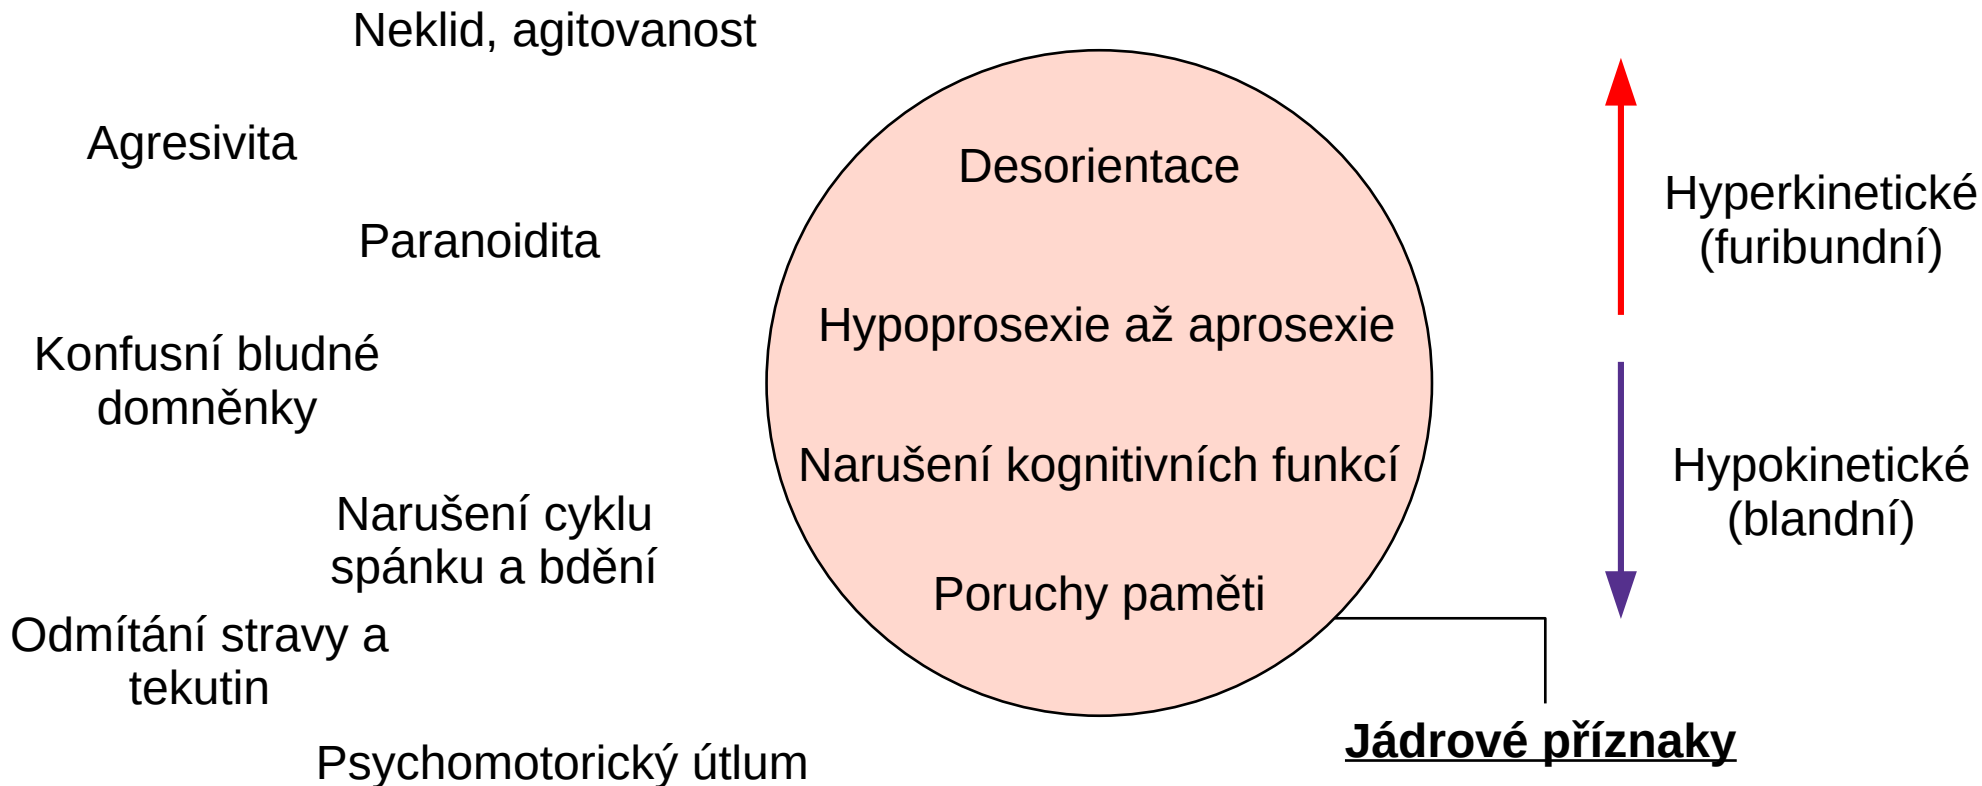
Neklid, agitovanost

Agresivita

Paranoidita

Konfusní bludné domněnky

Narušení cyklu spánku a bdění

Odmítání stravy a tekutin

Psychomotorický útlum

Desorientace

Hypoprosexie až aprosexie

Narušení kognitivních funkcí

Poruchy paměti

Hyperkinetické (furibundní)

Hypokinetické (blandní)

Jádrové příznaky